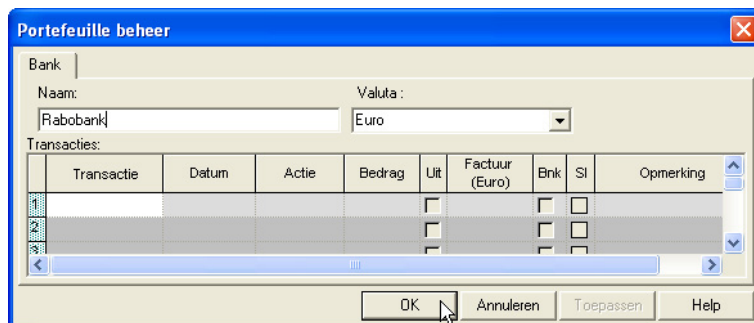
Portefeuille beheer

Bank

Naam:
Rabobank

Valuta :
Euro

Transacties:

| | Transactie | Datum | Actie | Bedrag | Uit | Factuur (Euro) | Bnk | Sl | Opmerking |
|---|---|---|---|---|---|---|---|---|---|
| 1 | | | | | | | | | |
| 2 | | | | | | | | | |
| 3 | | | | | | | | | |

OK | Annuleren | Toepassen | Help